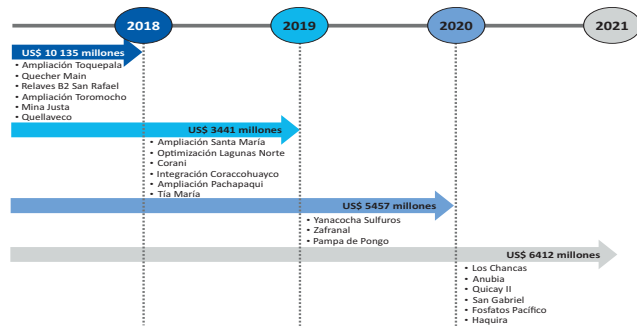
2018

2019

2020

2021

US$ 10 135 millones

• Ampliación Toquepala
• Quecher Main
• Relaves B2 San Rafael
• Ampliación Toromocho
• Mina Justa
• Quellaveco

US$ 3441 millones

• Ampliación Santa María
• Optimización Lagunas Norte
• Corani
• Integración Coraccohuayco
• Ampliación Pachapaqui
• Tía María

US$ 5457 millones

• Yanacocha Sulfuros
• Zafranal
• Pampa de Pongo

US$ 6412 millones

• Los Chancas
• Anubia
• Quicay II
• San Gabriel
• Fosfatos Pacífico
• Haquira